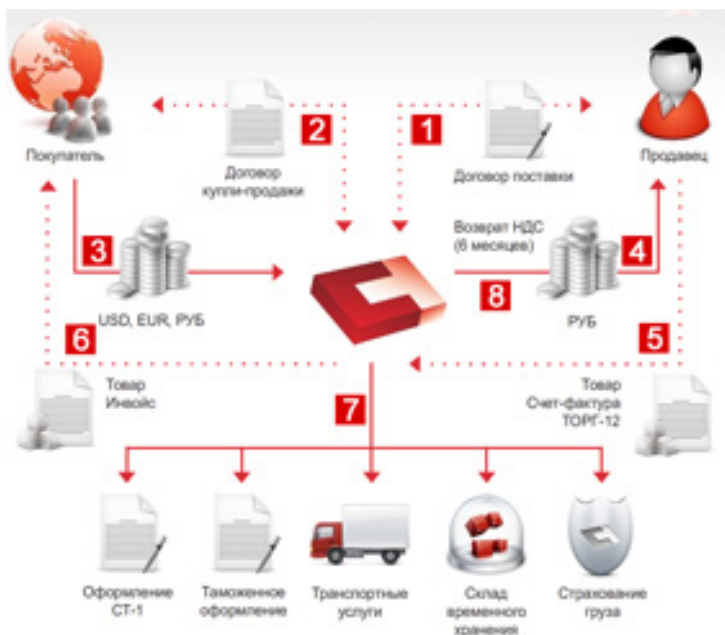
Покупатель

2

Договор купли-продажи

1

Договор поставки

Продавец

3

USD, EUR, РУБ

Возврат НДС (6 месяцев)

4

8

РУБ

6

5

Товар
Инвойс

7

Товар
Счет-фактура
ТОРГ-12

Оформление СТ-1

Таможенное оформление

Транспортные услуги

Склад временного хранения

Страхование груза